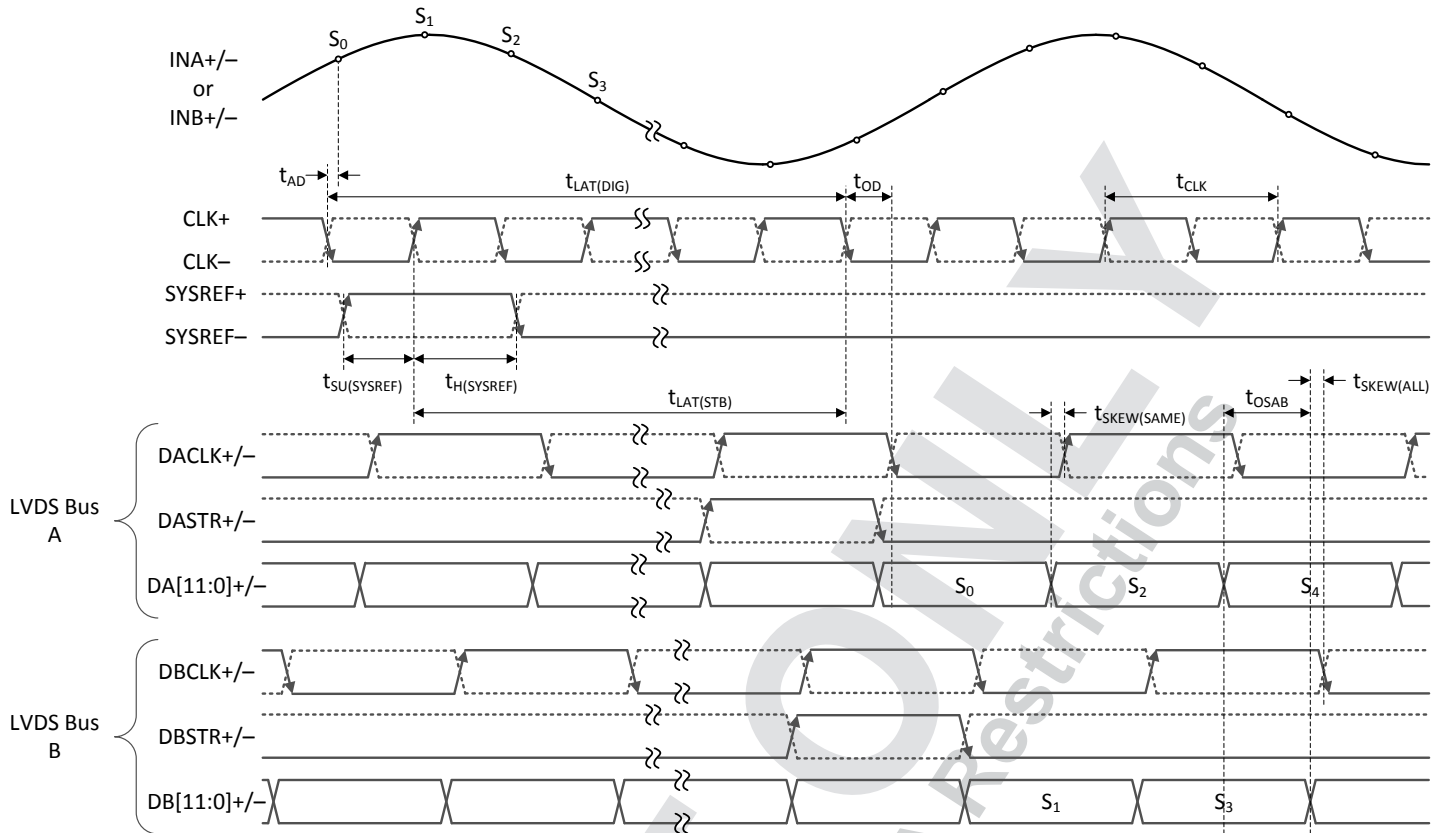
$S_1$
$S_0$
$S_2$
$S_3$
INA+/–
or
INB+/–

$t_{AD}$
$t_{LAT(DIG)}$
$t_{OD}$
$t_{CLK}$

CLK+
CLK–
SYSREF+
SYSREF–

$t_{SU(SYSREF)}$
$t_{H(SYSREF)}$
$t_{LAT(STB)}$
$t_{SKEW(SAME)}$
$t_{OSAB}$
$t_{SKEW(ALL)}$

LVDS Bus A
DACLK+/–
DASTR+/–
DA[11:0]+/–
$S_0$
$S_2$
$S_4$

LVDS Bus B
DBCLK+/–
DBSTR+/–
DB[11:0]+/–
$S_1$
$S_3$

ONLY
Restrictions